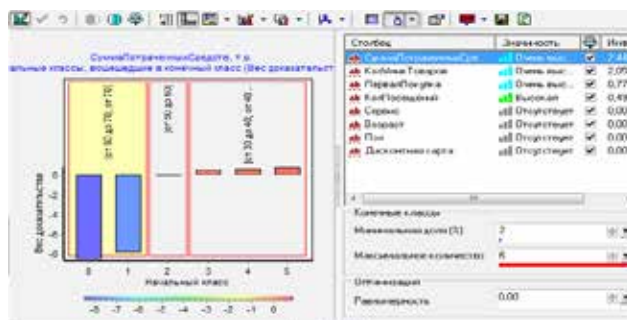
СуммаПотраченныхСредств, т.р.
альные классы, вошедшие в конечный класс (Вес доказательст

[от 60 до 70, от 70]
[от 50 до 60]
[от 30 до 40, от 40]

Вес доказательств
0
-2
-4
-6
-8

0 1 2 3 4 5
Начальный класс

-8 -7 -6 -5 -4 -3 -2 -1 0

| Столбец | Значимость | | Инв |
|---|---|---|---|
| СуммаПотраченныхСре | Очень выс | ☑ | 7,48 |
| КолВоем Товаров | Очень выс | ☑ | 2,05 |
| ПерваяПокупка | Очень выс | ☑ | 0,77 |
| КолПосещений | Высокая | ☑ | 0,49 |
| Сервис | Отсутствует | ☑ | 0,00 |
| Возраст | Отсутствует | ☑ | 0,00 |
| Пол | Отсутствует | ☑ | 0,00 |
| Дисконтная карта | Отсутствует | ☑ | 0,00 |

Конечные классы
Минимальная доля (%) 2
Максимальное количество 6
Оптимизация
Равномерность 0,00